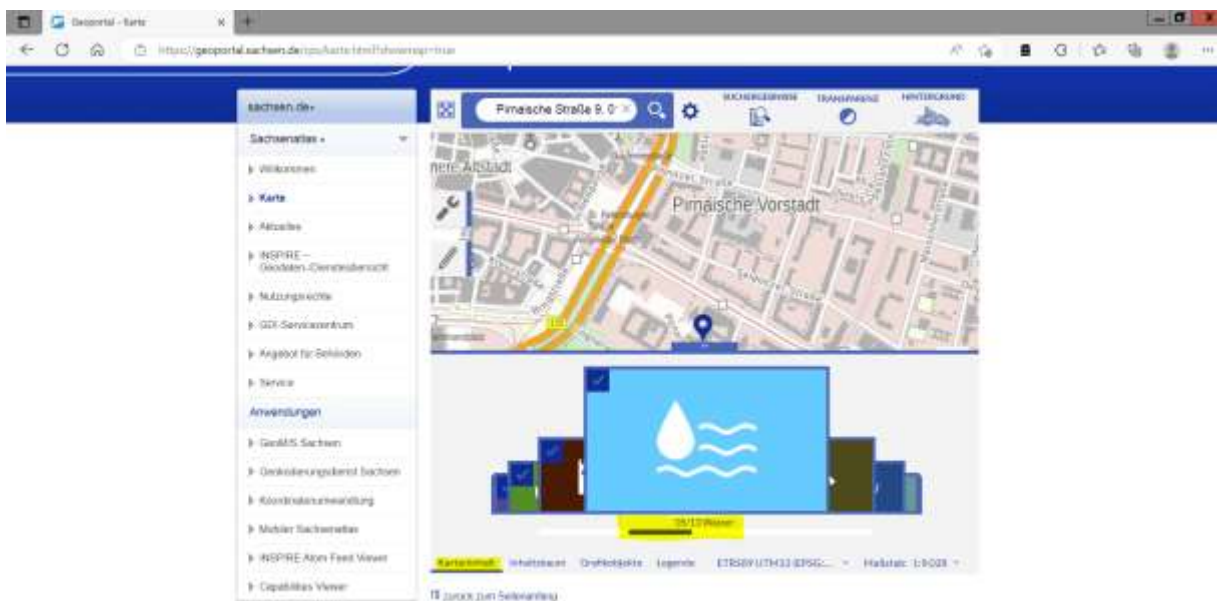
Geoportal - Karte

https://geoportal.sachsen.de/cps/karte.html?showmap=true

sachsen.de
Sachsenatlas
Willkommen
Karte
Aktuelles
INSPIRE – Geodaten-/Dienstebericht
Nutzungsrechte
GDI-Servicezentrum
Angebot für Behörden
Service
Anwendungen
GeoMIS Sachsen
Geokodierungsdienst Sachsen
Koordinatenumwandlung
Mobiler Sachsenatlas
INSPIRE Atom Feed Viewer
Capabilities Viewer

Pirnaische Straße 9, 0
SUCHERGEBNISSE
TRANSPARENZ
HINTERGRUND

nere Altstadt
Pirnaische Vorstadt

10/13 Wasser

Karteninhalt
Inhaltsbaum
Grafikobjekte
Legende
ETRS89 UTM33 (EPSG:...
Maßstab: 1:5028

Zurück zum Seitenanfang